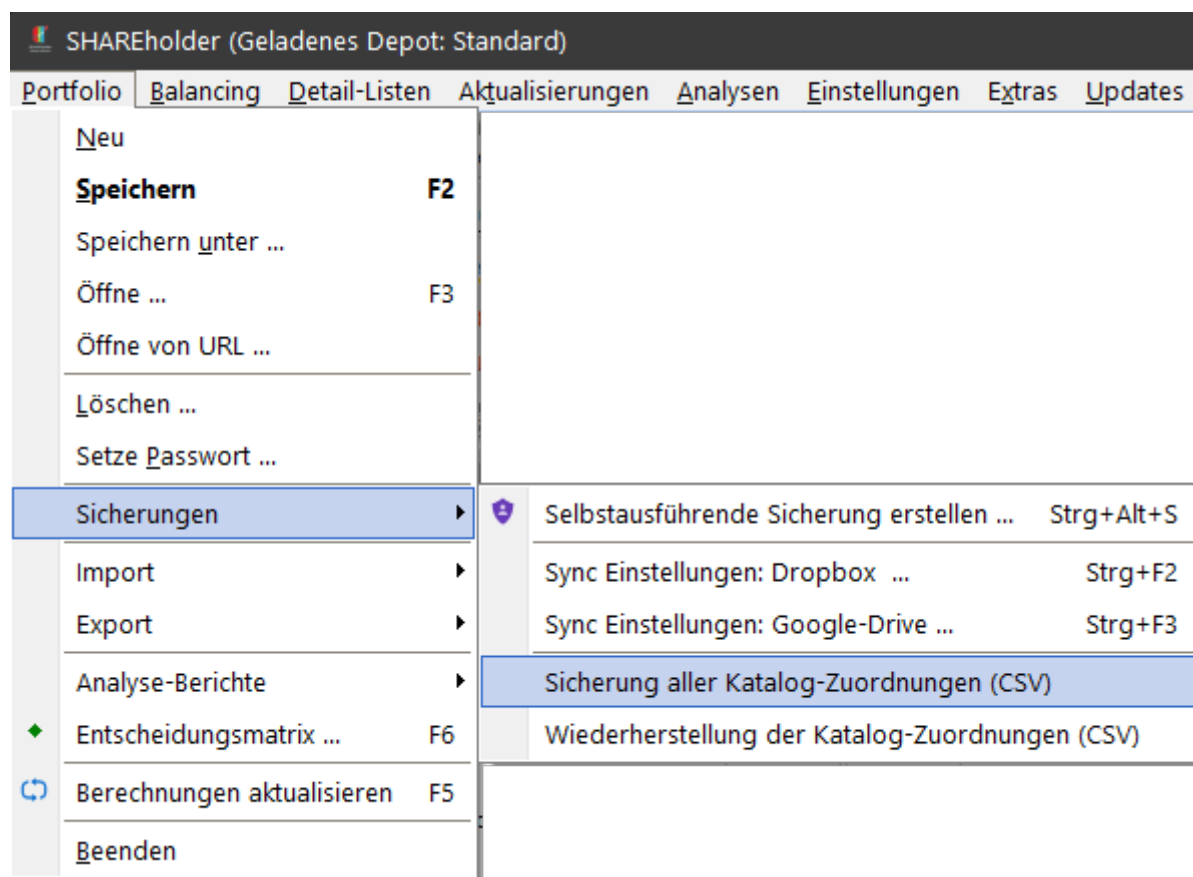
SHAREholder (Geladenes Depot: Standard)

Portfolio Balancing Detail-Listen Aktualisierungen Analysen Einstellungen Extras Updates

Neu
Speichern F2
Speichern unter ...
Öffne ... F3
Öffne von URL ...
Löschen ...
Setze Passwort ...
Sicherungen
Import
Export
Analyse-Berichte
Entscheidungsmatrix ... F6
Berechnungen aktualisieren F5
Beenden

Selbstausführende Sicherung erstellen ... Strg+Alt+S
Sync Einstellungen: Dropbox ... Strg+F2
Sync Einstellungen: Google-Drive ... Strg+F3
Sicherung aller Katalog-Zuordnungen (CSV)
Wiederherstellung der Katalog-Zuordnungen (CSV)